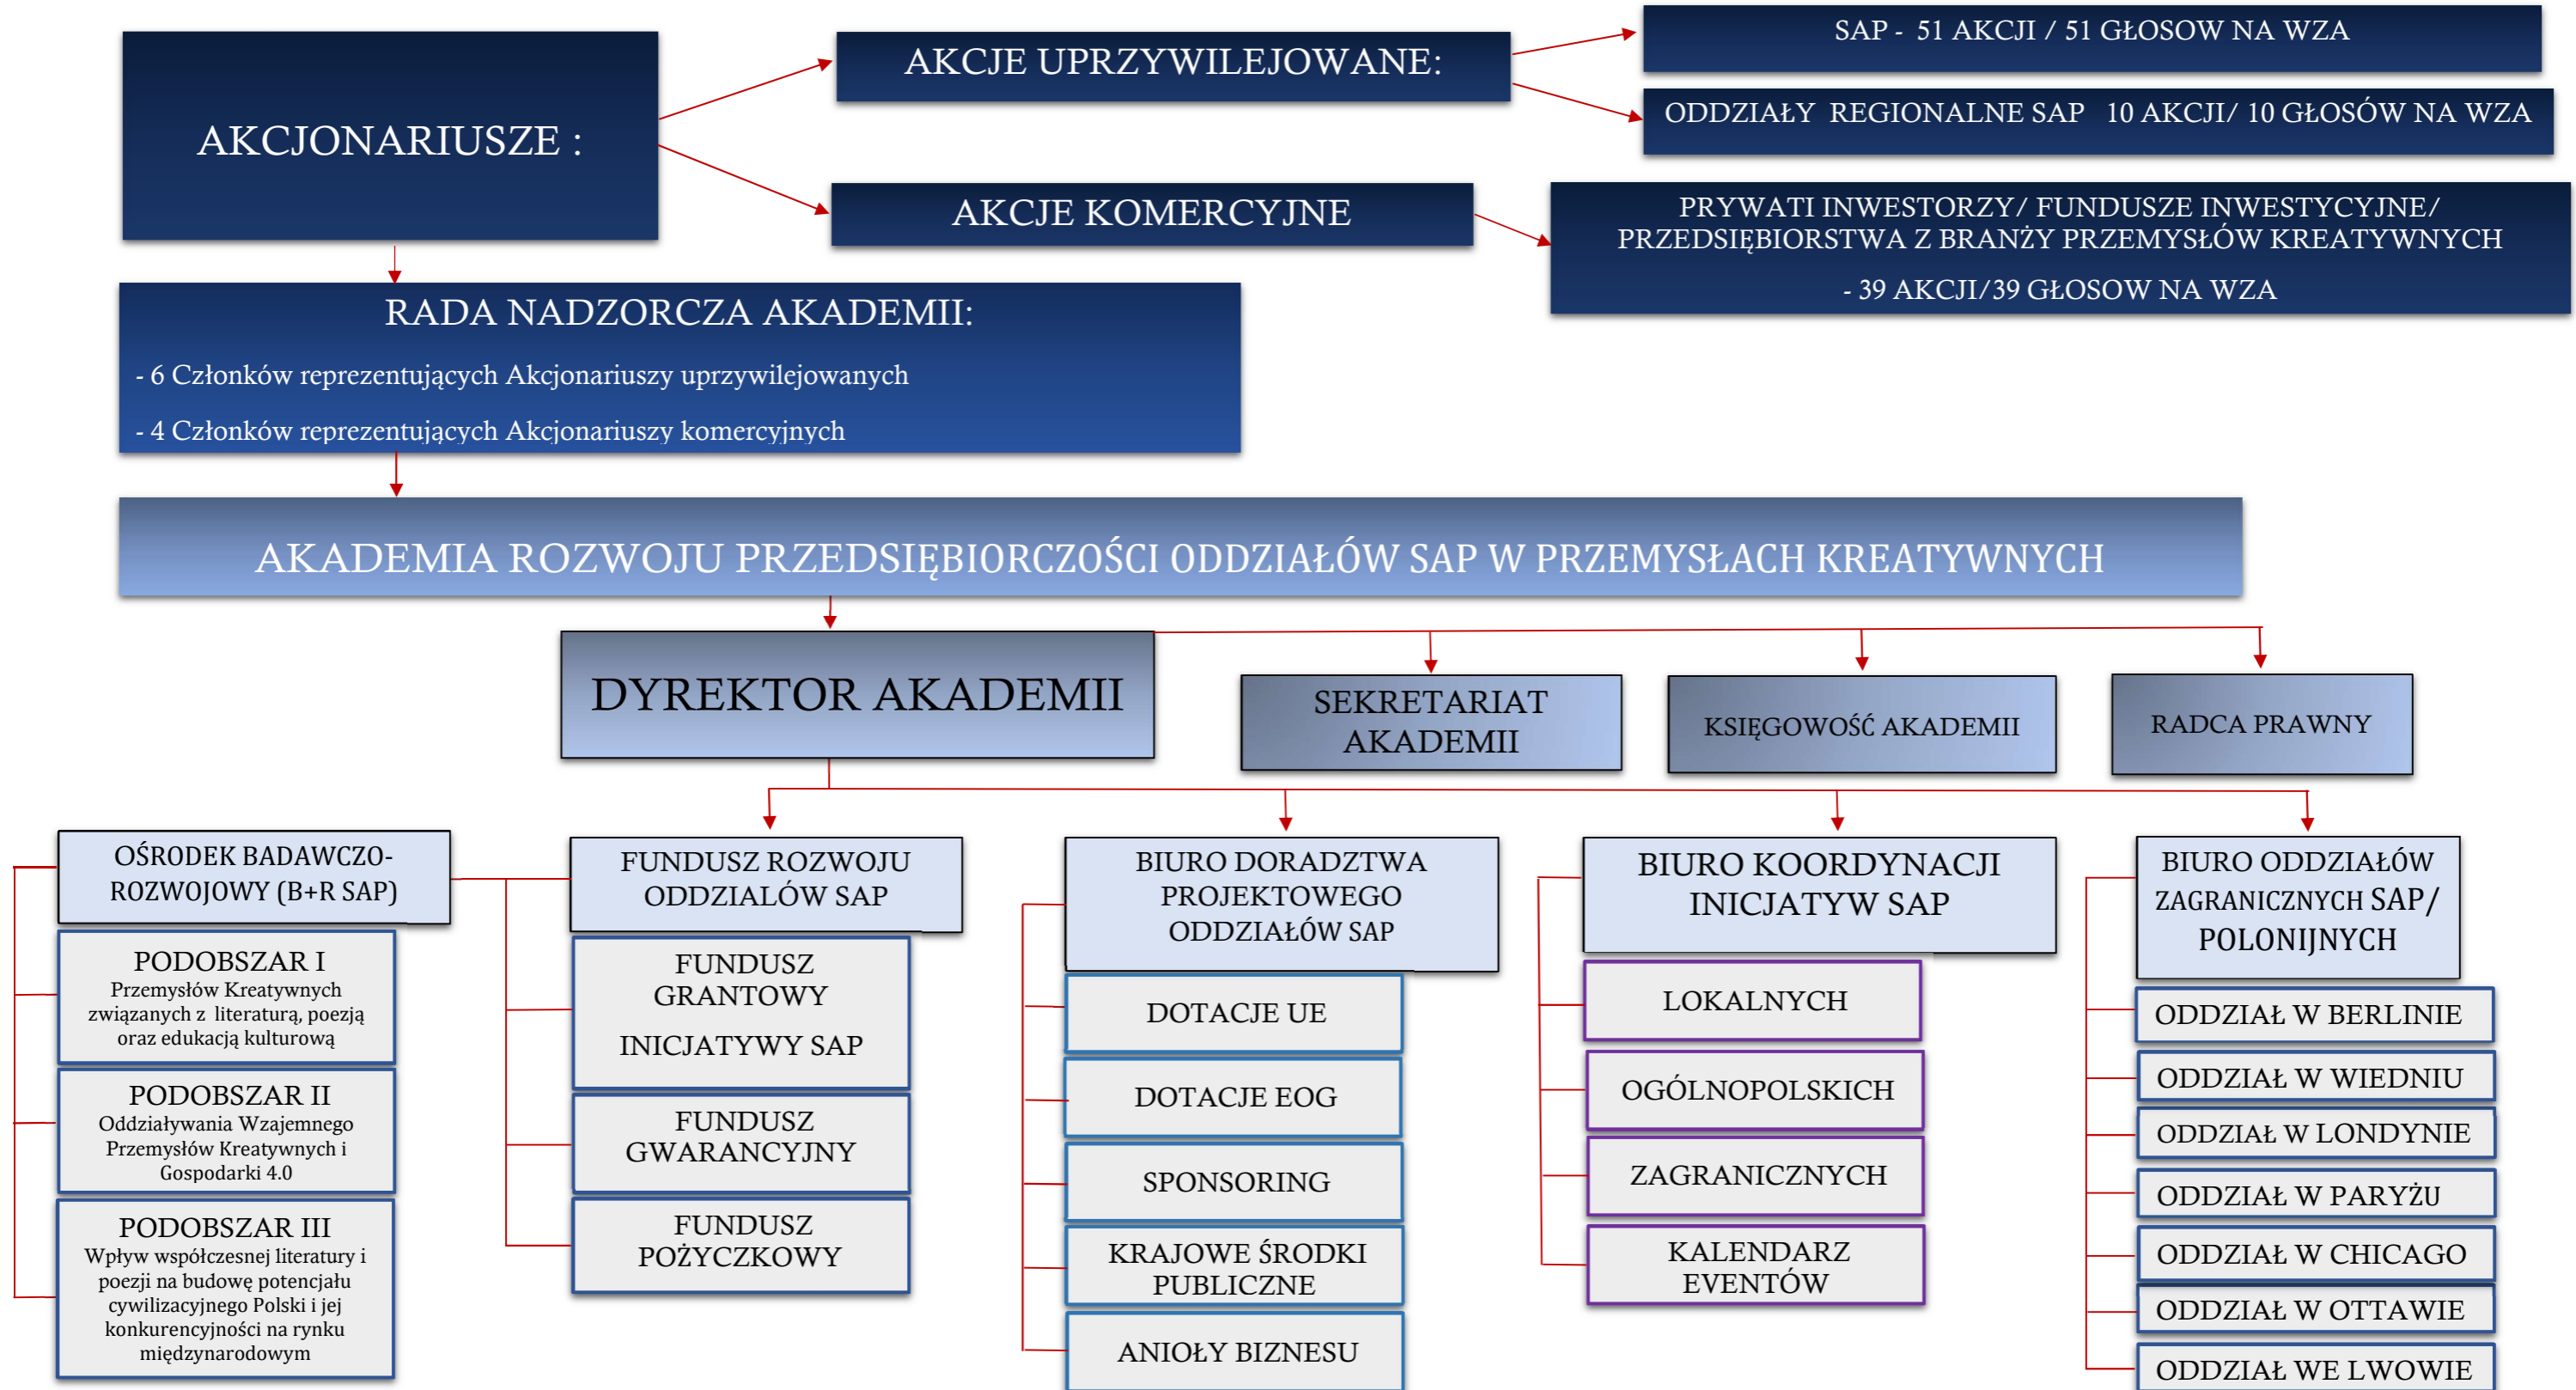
AKCJONARIUSZE :

AKCJE UPRZYWILEJOWANE:

SAP - 51 AKCJI / 51 GŁOSOW NA WZA

ODDZIAŁY REGIONALNE SAP 10 AKCJI/ 10 GŁOSÓW NA WZA

AKCJE KOMERCYJNE

PRYWATI INWESTORZY/ FUNDUSZE INWESTYCYJNE/ PRZEDSIĘBIORSTWA Z BRANŻY PRZEMYSŁÓW KREATYWNYCH

- 39 AKCJI/39 GŁOSOW NA WZA

RADA NADZORCZA AKADEMII:

- 6 Członków reprezentujących Akcjonariuszy uprzywilejowanych

- 4 Członków reprezentujących Akcjonariuszy komercyjnych

AKADEMIA ROZWOJU PRZEDSIĘBIORCZOŚCI ODDZIAŁÓW SAP W PRZEMYSŁACH KREATYWNYCH

DYREKTOR AKADEMII

SEKRETARIAT AKADEMII

KSIĘGOWOŚĆ AKADEMII

RADCA PRAWNY

OŚRODEK BADAWCZO-ROZWOJOWY (B+R SAP)

PODOBSZAR I
Przemysłów Kreatywnych związanych z literaturą, poezją oraz edukacją kulturową

PODOBSZAR II
Oddziaływania Wzajemnego Przemysłów Kreatywnych i Gospodarki 4.0

PODOBSZAR III
Wpływ współczesnej literatury i poezji na budowę potencjału cywilizacyjnego Polski i jej konkurencyjności na rynku międzynarodowym

FUNDUSZ ROZWOJU ODDZIALÓW SAP

FUNDUSZ GRANTOWY

INICJATYWY SAP

FUNDUSZ GWARANCYJNY

FUNDUSZ POŻYCZKOWY

BIURO DORADZTWA PROJEKTOWEGO ODDZIAŁÓW SAP

DOTACJE UE

DOTACJE EOG

SPONSORING

KRAJOWE ŚRODKI PUBLICZNE

ANIOŁY BIZNESU

BIURO KOORDYNACJI INICJATYW SAP

LOKALNYCH

OGÓLNOPOLSKICH

ZAGRANICZNYCH

KALENDARZ EVENTÓW

BIURO ODDZIAŁÓW ZAGRANICZNYCH SAP/ POLONIJNYCH

ODDZIAŁ W BERLINIE

ODDZIAŁ W WIEDNIU

ODDZIAŁ W LONDYNIE

ODDZIAŁ W PARYŻU

ODDZIAŁ W CHICAGO

ODDZIAŁ W OTTAWIE

ODDZIAŁ WE LWOWIE